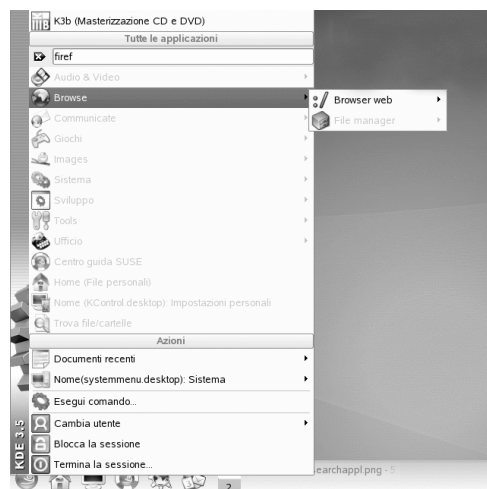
K3b (Masterizzazione CD e DVD)
Tutte le applicazioni
firef
Audio & Video
Browse
Communicate
Giochi
Images
Sistema
Sviluppo
Tools
Ufficio
Centro guida SUSE
Home (File personali)
Nome (KControl desktop): Impostazioni personali
Trova file/cartelle
Azioni
Documenti recenti
Nome(systemmenu.desktop): Sistema
Esegui comando...
Cambia utente
Blocca la sessione
Termina la sessione...

Browser web
File manager

KDE 3.5

earchappl.png - 5
2